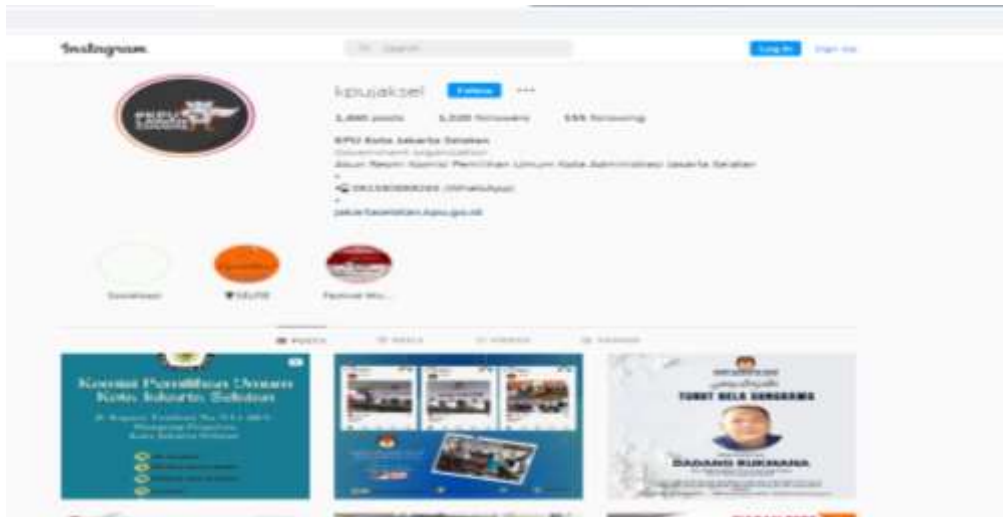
Instagram

Search

Log In

Sign Up

kpujaksel

Follow

...

1,466 posts

1,520 followers

155 following

KPU Kota Jakarta Selatan

Government organization

Akun Resmi Komisi Pemilihan Umum Kota Administrasi Jakarta Selatan

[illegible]

jakartaselatan.kpu.go.id

Sosialisasi

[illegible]

Festival Mu...

POSTS

REELS

VIDEOS

TAGGED

Komisi Pemilihan Umum Kota Jakarta Selatan

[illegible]

TURUT BELA SUNGKAWA

DADANG KURNIANA